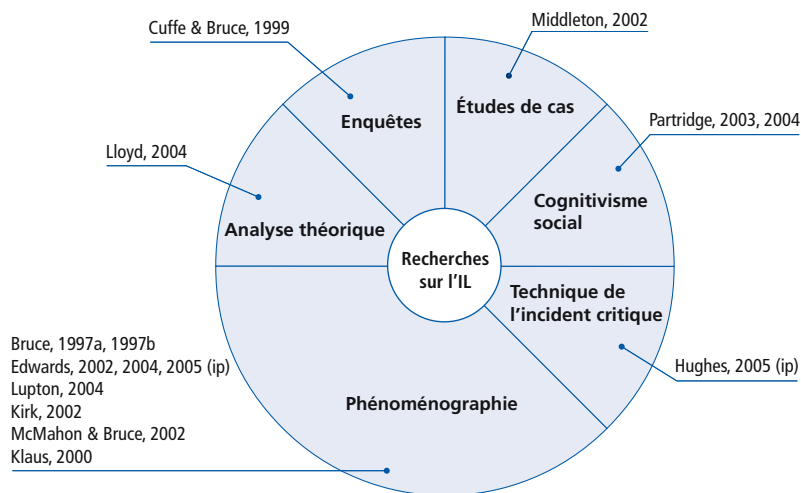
Cuffe & Bruce, 1999

Middleton, 2002

Enquêtes

Études de cas

Partridge, 2003, 2004

Lloyd, 2004

Cognitivisme social

Analyse théorique

Recherches sur l'IL

Technique de l'incident critique

Bruce, 1997a, 1997b
Edwards, 2002, 2004, 2005 (ip)
Lupton, 2004
Kirk, 2002
McMahon & Bruce, 2002
Klaus, 2000

Hughes, 2005 (ip)

Phénoménographie